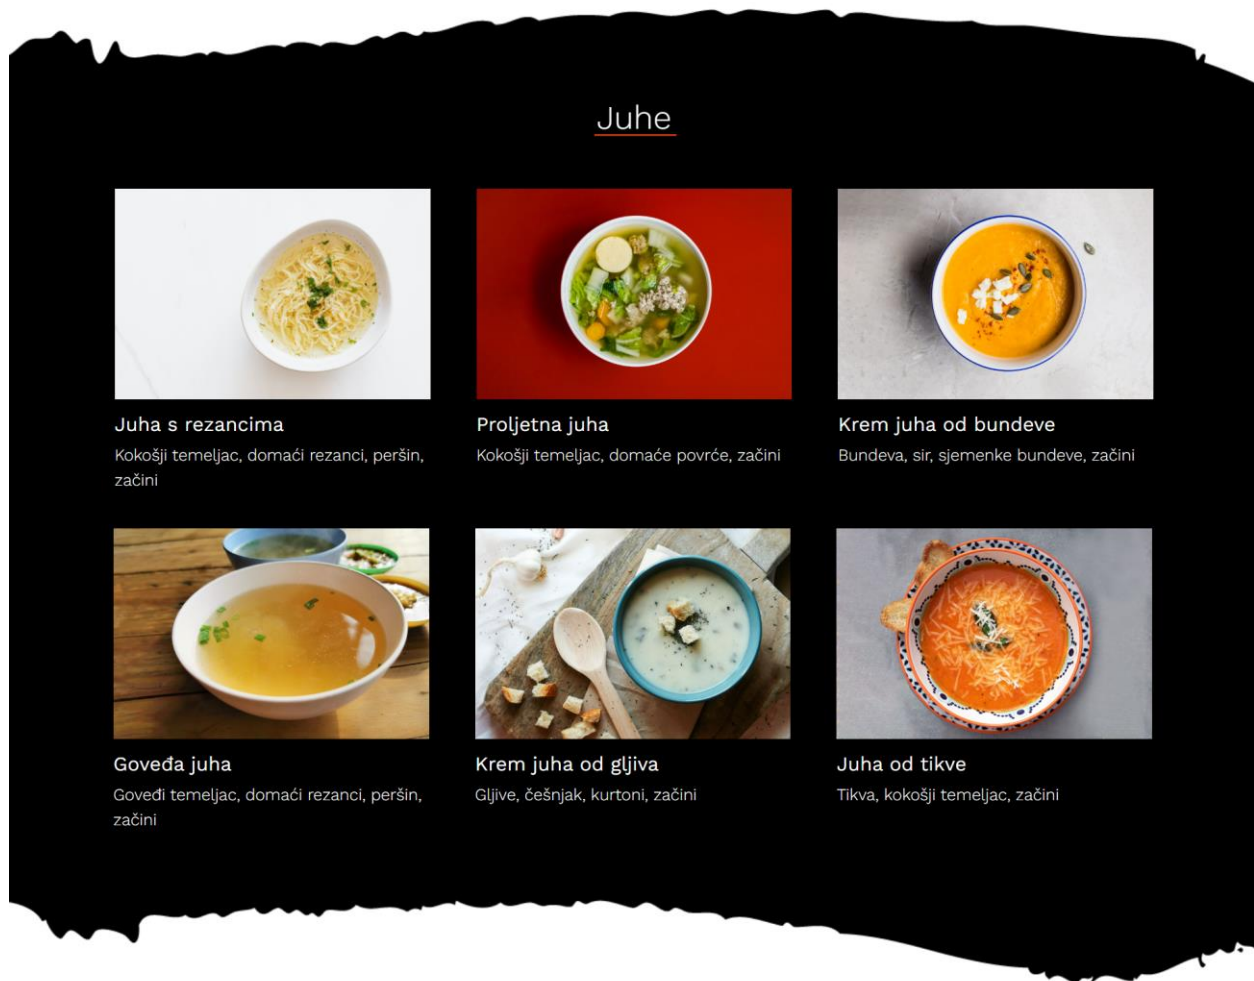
Juhe

Juha s rezancima
Kokošji temeljac, domaći rezanci, peršin, začini

Proljetna juha
Kokošji temeljac, domaće povrće, začini

Krem juha od bundeve
Bundeva, sir, sjemenke bundeve, začini

Goveđa juha
Goveđi temeljac, domaći rezanci, peršin, začini

Krem juha od gljiva
Gljive, češnjak, kurtoni, začini

Juha od tikve
Tikva, kokošji temeljac, začini